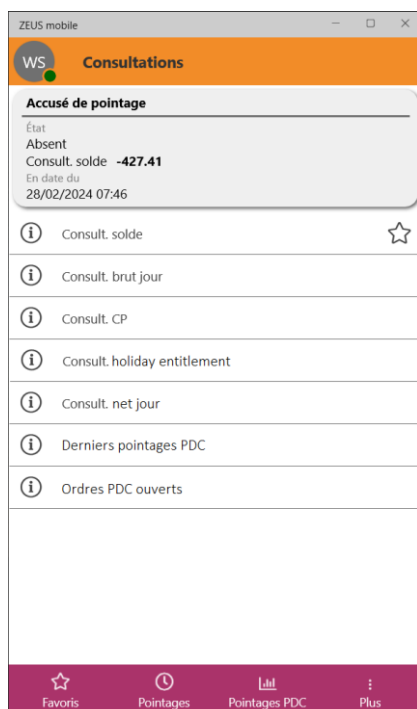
ZEUS mobile

WS

Consultations

Accusé de pointage

État

Absent

Consult. solde **-427.41**

En date du

28/02/2024 07:46

Consult. solde

Consult. brut jour

Consult. CP

Consult. holiday entitlement

Consult. net jour

Derniers pointages PDC

Ordres PDC ouverts

Favoris

Pointages

Pointages PDC

Plus